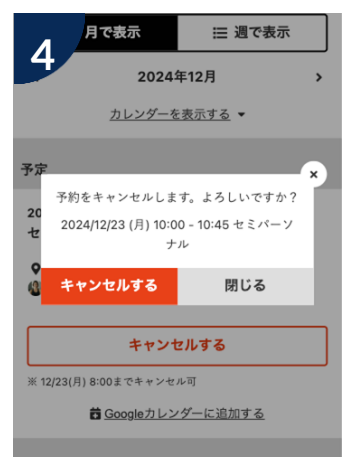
4

月で表示

週で表示

2024年12月

>

カレンダーを表示する ▾

予定

20

セ

×

予約をキャンセルします。よろしいですか？

2024/12/23 (月) 10:00 - 10:45 セミパーソナル

キャンセルする

閉じる

キャンセルする

※ 12/23(月) 8:00までキャンセル可

Googleカレンダーに追加する